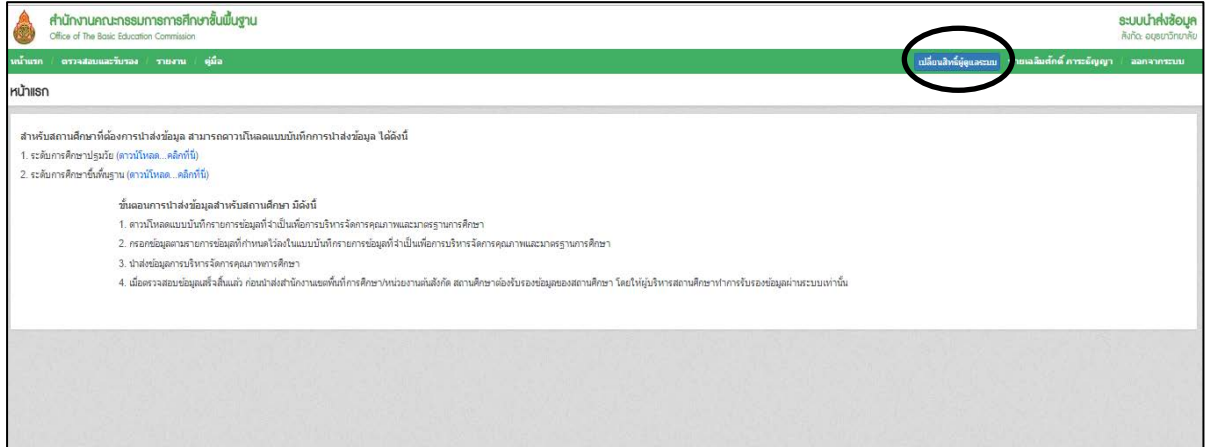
สำนักงานคณะกรรมการการศึกษาขั้นพื้นฐาน
Office of The Basic Education Commission

ระบบนำส่งข้อมูล
สังกัด: อนุบาลวิทยาลัย

หน้าแรก | ตรวจสอบและรับรอง | รายงาน | คู่มือ

เปลี่ยนสิทธิ์ผู้ดูแลระบบ | ข้อมูลลิขสิทธิ์ ภาระผูกพัน | ออกจากระบบ

หน้าแรก

สำหรับสถานศึกษาที่ต้องการนำส่งข้อมูล สามารถดาวน์โหลดแบบบันทึกการนำส่งข้อมูล ได้ดังนี้

1. ระดับการศึกษาปฐมวัย (ดาวน์โหลด...คลิกที่นี่)

2. ระดับการศึกษาขั้นพื้นฐาน (ดาวน์โหลด...คลิกที่นี่)

ขั้นตอนการนำส่งข้อมูลสำหรับสถานศึกษา มีดังนี้

1. ดาวน์โหลดแบบบันทึกรายการข้อมูลที่จำเป็นเพื่อการบริหารจัดการคุณภาพและมาตรฐานการศึกษา

2. กรอกข้อมูลตามรายการข้อมูลที่กำหนดไว้ลงในแบบบันทึกรายการข้อมูลที่จำเป็นเพื่อการบริหารจัดการคุณภาพและมาตรฐานการศึกษา

3. นำส่งข้อมูลการบริหารจัดการคุณภาพการศึกษา

4. เมื่อตรวจสอบข้อมูลเสร็จสิ้นแล้ว ก่อนนำส่งสำนักงานเขตพื้นที่การศึกษา/หน่วยงานต้นสังกัด สถานศึกษาต้องรับรองข้อมูลของสถานศึกษา โดยให้ผู้บริหารสถานศึกษาทำการรับรองข้อมูลผ่านระบบเท่านั้น